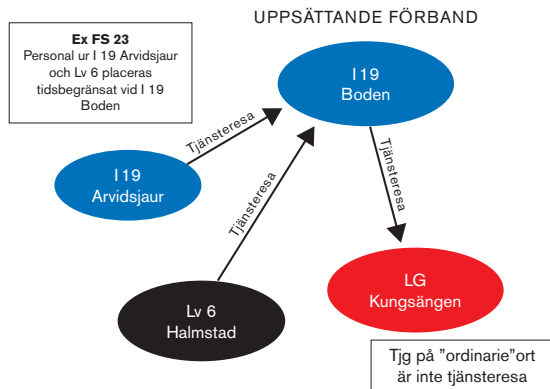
UPPSÄTTANDE FÖRBAND

Ex FS 23
Personal ur I 19 Arvidsjaur och Lv 6 placeras tidsbegränsat vid I 19 Boden

I 19
Boden

Tjänsteresa

I 19
Arvidsjaur

Tjänsteresa

Tjänsteresa

LG
Kungsängen

Lv 6
Halmstad

Tjg på "ordinarie"ort är inte tjänsteresa